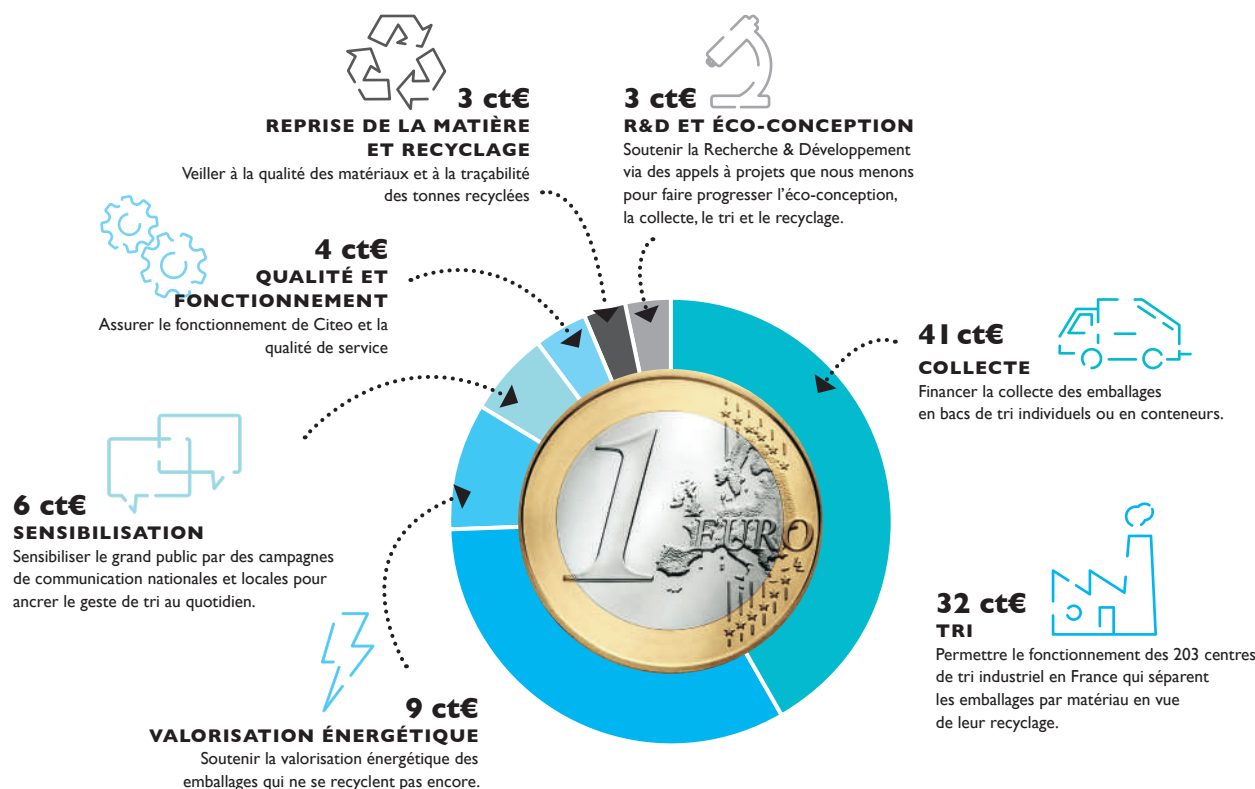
3 ct€
REPRISE DE LA MATIÈRE ET RECYCLAGE
Veiller à la qualité des matériaux et à la traçabilité des tonnes recyclées

3 ct€
R&D ET ÉCO-CONCEPTION
Soutenir la Recherche & Développement via des appels à projets que nous menons pour faire progresser l'éco-conception, la collecte, le tri et le recyclage.

4 ct€
QUALITÉ ET FONCTIONNEMENT
Assurer le fonctionnement de Citeo et la qualité de service

41 ct€
COLLECTE
Financer la collecte des emballages en bacs de tri individuels ou en conteneurs.

6 ct€
SENSIBILISATION
Sensibiliser le grand public par des campagnes de communication nationales et locales pour ancrer le geste de tri au quotidien.

1 EURO

32 ct€
TRI
Permettre le fonctionnement des 203 centres de tri industriel en France qui séparent les emballages par matériau en vue de leur recyclage.

9 ct€
VALORISATION ÉNERGÉTIQUE
Soutenir la valorisation énergétique des emballages qui ne se recyclent pas encore.